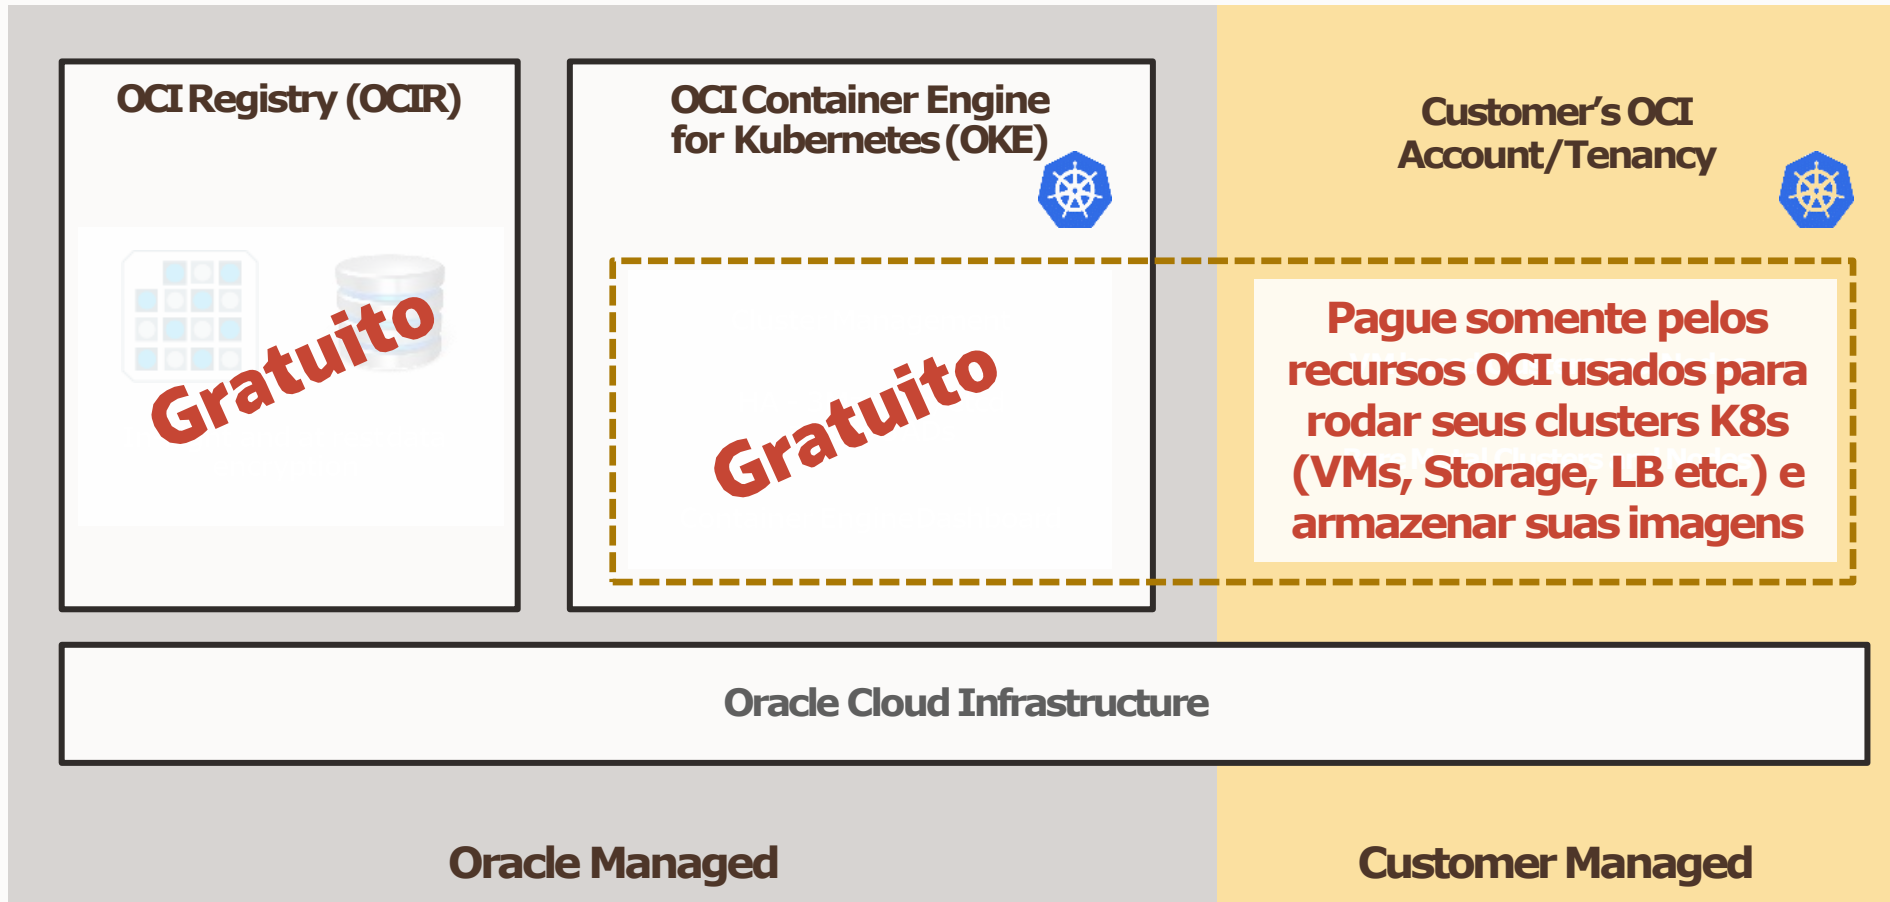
OCI Registry (OCIR)

Gratuito

OCI Container Engine for Kubernetes (OKE)

Gratuito

Customer's OCI Account/Tenancy

Pague somente pelos recursos OCI usados para rodar seus clusters K8s (VMs, Storage, LB etc.) e armazenar suas imagens

Oracle Cloud Infrastructure

Oracle Managed

Customer Managed